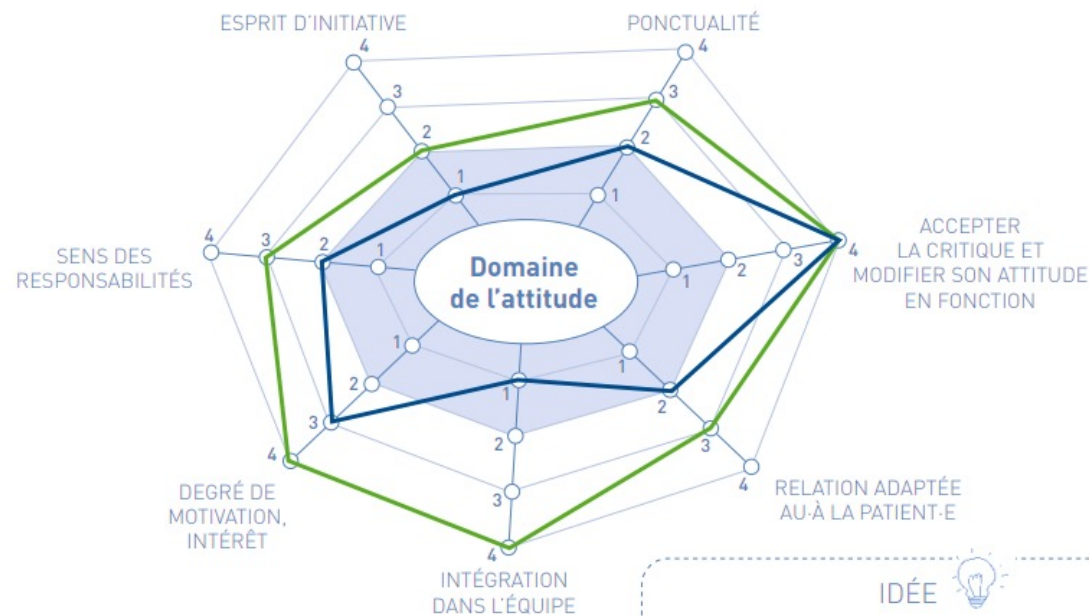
ESPRIT D'INITIATIVE

PONCTUALITÉ

4
3
2
1

4
3
2
1

SENS DES RESPONSABILITÉS

4
3
2
1

Domaine de l'attitude

ACCEPTER LA CRITIQUE ET MODIFIER SON ATTITUDE EN FONCTION

1
2
3
4

1
2
3
4

1
2
3
4

1
2
3
4

DEGRÉ DE MOTIVATION, INTÉRÊT

RELATION ADAPTÉE AU·À LA PATIENT·E

INTÉGRATION DANS L'ÉQUIPE

IDÉE